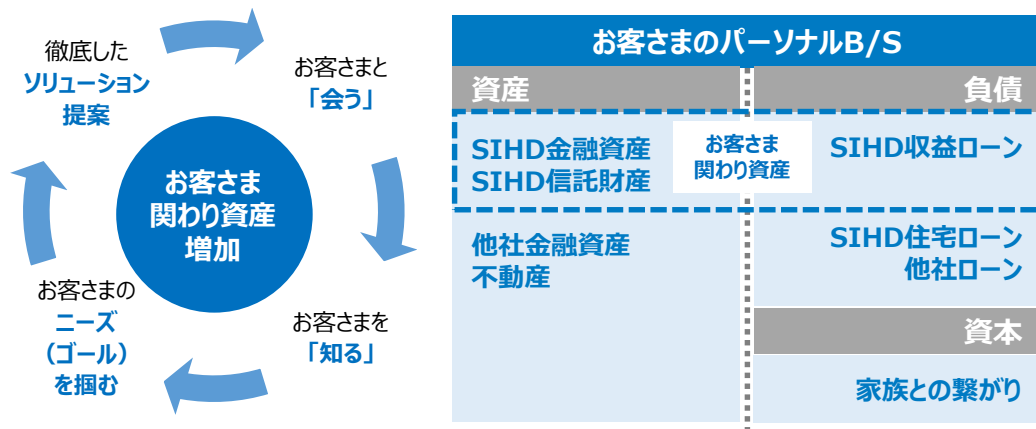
徹底した
ソリューション
提案

お客さまと
「会う」

お客さま
関わり資産
増加

お客さまの
ニーズ
（ゴール）
を掴む

お客さまを
「知る」

お客さまのパーソナルB/S

資産

負債

SIHD金融資産
SIHD信託財産

お客さま
関わり資産

SIHD収益ローン

他社金融資産
不動産

SIHD住宅ローン
他社ローン

資本

家族との繋がり